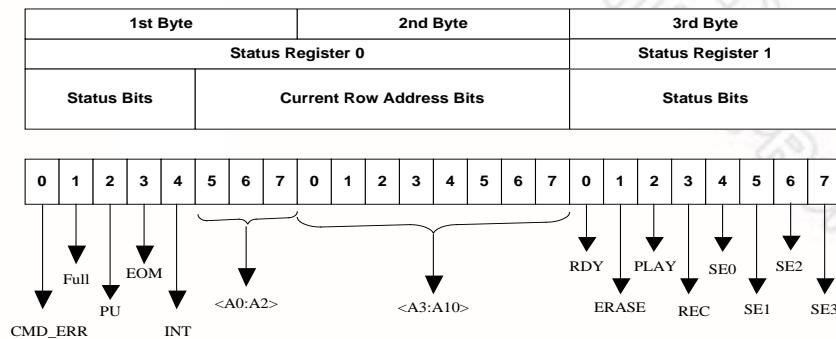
| 1st Byte | | 2nd Byte | 3rd Byte |
|---|---|---|---|
| Status Register 0 | | | Status Register 1 |
| Status Bits | Current Row Address Bits | | Status Bits |

| 0 | 1 | 2 | 3 | 4 | 5 | 6 | 7 | 0 | 1 | 2 | 3 | 4 | 5 | 6 | 7 | 0 | 1 | 2 | 3 | 4 | 5 | 6 | 7 |
|---|---|---|---|---|---|---|---|---|---|---|---|---|---|---|---|---|---|---|---|---|---|---|---|

Full
EOM
PU
CMD_ERR
INT
<A0:A2>
<A3:A10>
RDY
ERASE
PLAY
REC
SE0
SE1
SE2
SE3